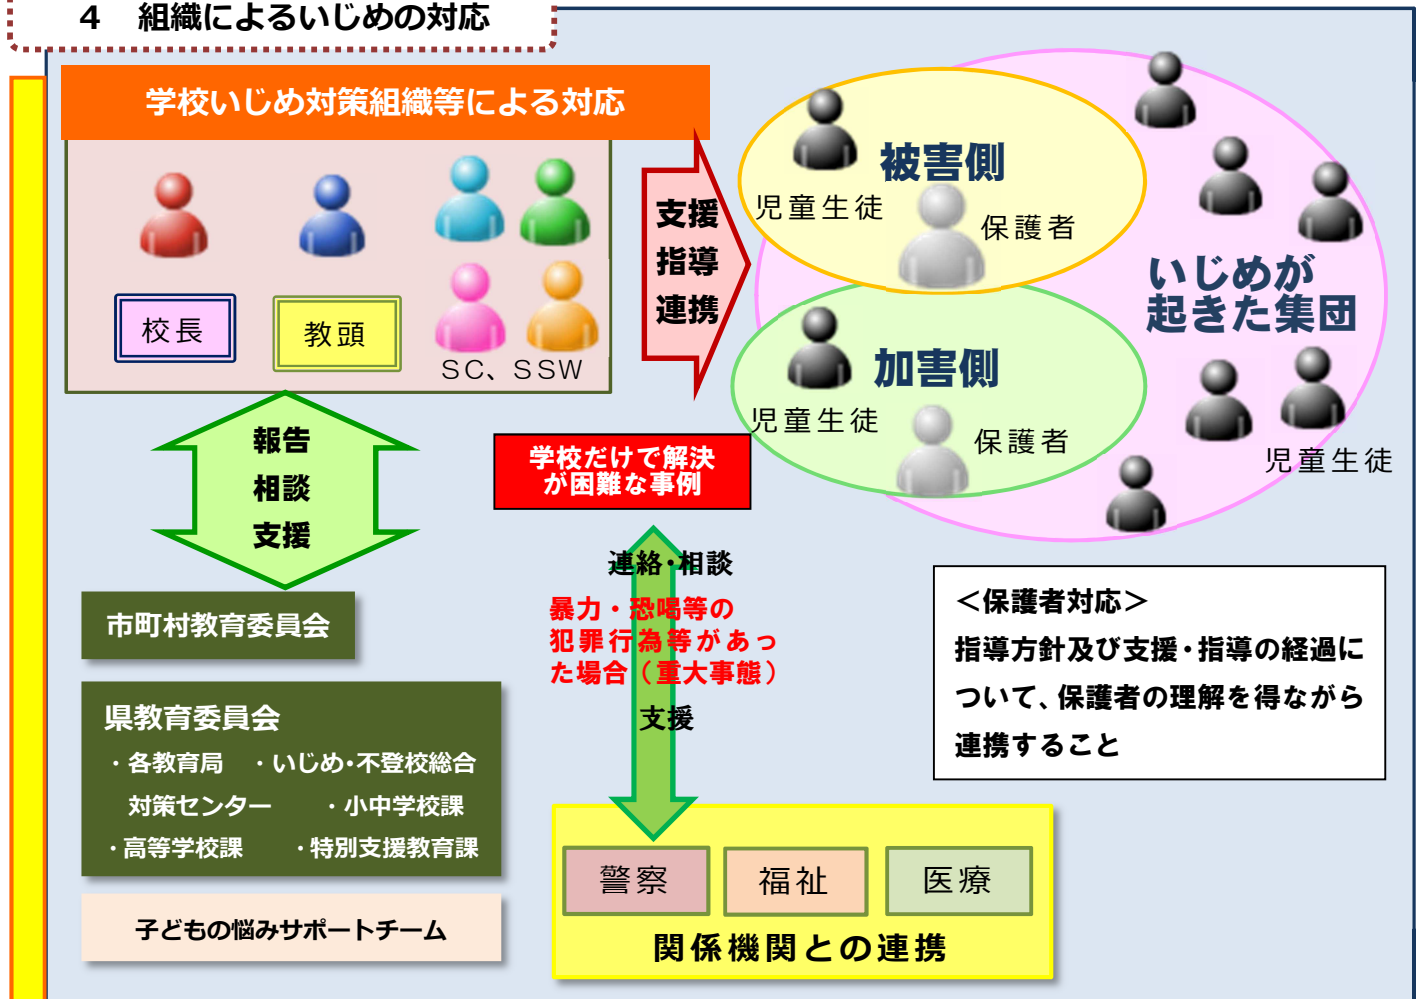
4　組織によるいじめの対応

学校いじめ対策組織等による対応

校長

教頭

SC、SSW

支援
指導
連携

被害側
児童生徒
保護者

加害側
児童生徒
保護者

いじめが
起きた集団

児童生徒

報告
相談
支援

学校だけで解決が困難な事例

連絡・相談

暴力・恐喝等の犯罪行為等があった場合（重大事態）

支援

市町村教育委員会

県教育委員会
・各教育局　・いじめ・不登校総合対策センター　・小中学校課
・高等学校課　・特別支援教育課

子どもの悩みサポートチーム

＜保護者対応＞
指導方針及び支援・指導の経過について、保護者の理解を得ながら連携すること

警察
福祉
医療
関係機関との連携